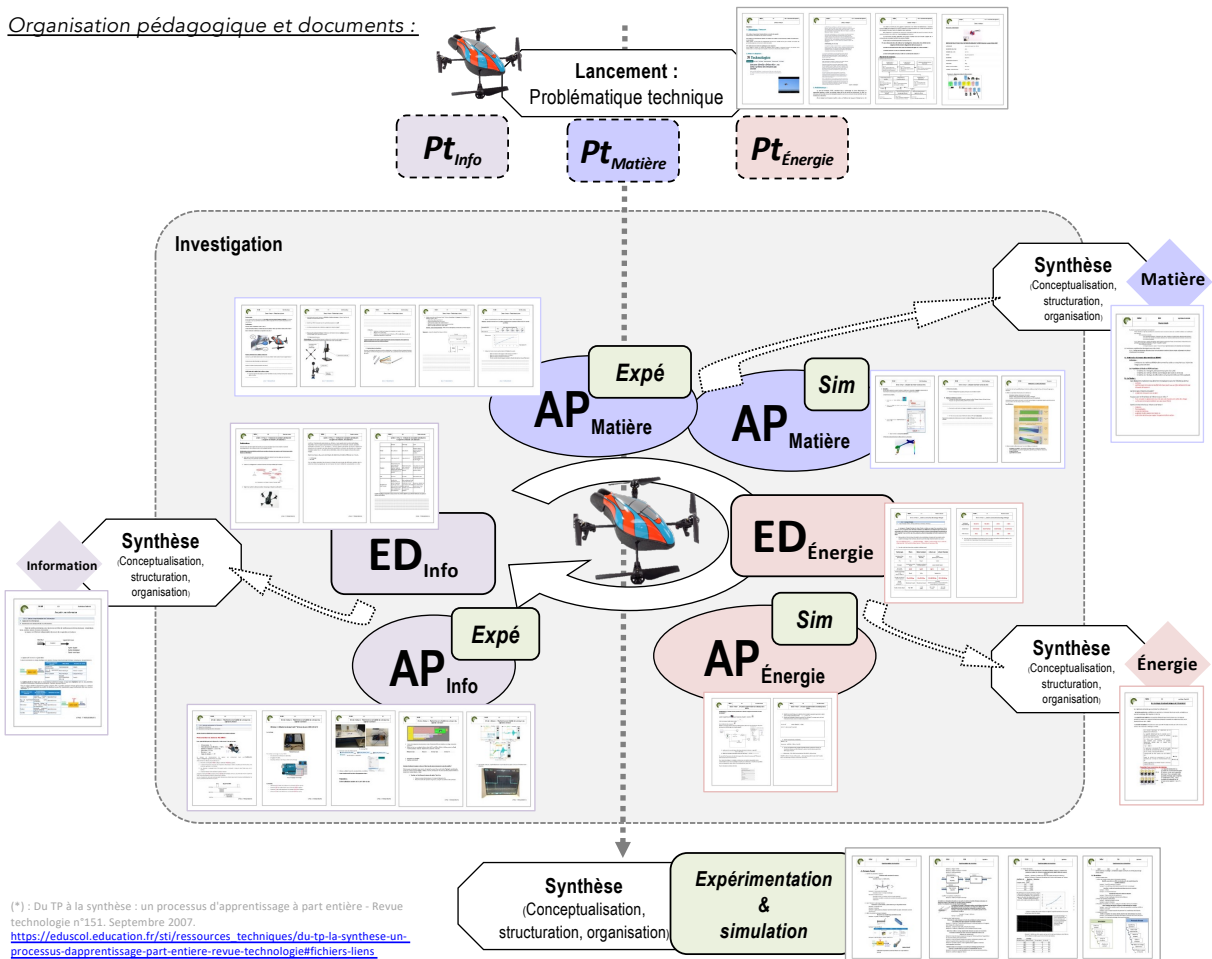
Organisation pédagogique et documents :

Lancement :
Problématique technique

$Pt_{Info}$ $Pt_{Matière}$ $Pt_{Énergie}$

Investigation

Synthèse
(Conceptualisation, structuration, organisation)

Matière

Expé

$AP_{Matière}$

Sim

$AP_{Matière}$

Information

Synthèse
(Conceptualisation, structuration, organisation)

$ED_{Info}$

$ED_{Énergie}$

Expé

$AP_{Info}$

Sim

$AP_{Énergie}$

Synthèse
(Conceptualisation, structuration, organisation)

Énergie

(*) : Du TP à la synthèse : un processus d'apprentissage à part entière - Revue technologie n°151. Septembre 2007.
https://eduscol.education.fr/sti/ressources_techniques/du-tp-la-synthese-un-processus-dapprentissage-part-entiere-revue-technologie#fichiers-liens

Synthèse
(Conceptualisation, structuration, organisation)

Expérimentation & simulation